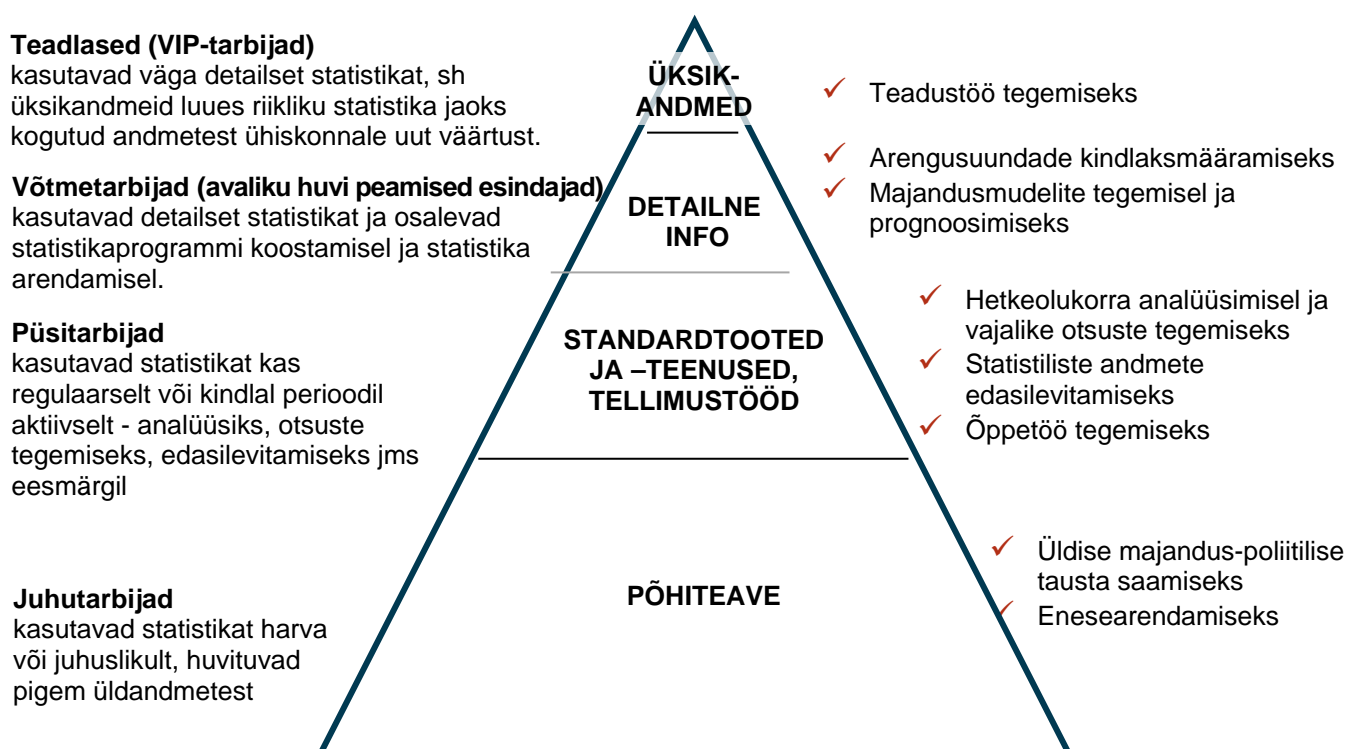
**Teadlased (VIP-tarbijad)**
kasutavad väga detailset statistikat, sh üksikandmeid luues riikliku statistika jaoks kogutud andmetest ühiskonnale uut väärtust.

**Võtmetarbijad (avaliku huvi peamised esindajad)**
kasutavad detailset statistikat ja osalevad statistikaprogrammi koostamisel ja statistika arendamisel.

**Püsitarbijad**
kasutavad statistikat kas regulaarselt või kindlal perioodil aktiivselt - analüüsiks, otsuste tegemiseks, edasilevitamiseks jms eesmärgil

**Juhutarbijad**
kasutavad statistikat harva või juhuslikult, huvituvad pigem üldandmetest

ÜKSIK-ANDMED

DETAILNE INFO

STANDARDTOOTED JA –TEENUSED, TELLIMUSTÖÖD

PÕHITEAVE

✓ Teadustöö tegemiseks

✓ Arengusuundade kindlaksmääramiseks
✓ Majandusmudelite tegemisel ja prognoosimiseks

✓ Hetkeolukorra analüüsimisel ja vajalike otsuste tegemiseks
✓ Statistiliste andmete edasilevitamiseks
✓ Õppetöö tegemiseks

✓ Üldise majandus-poliitilise tausta saamiseks
✓ Enesearendamiseks